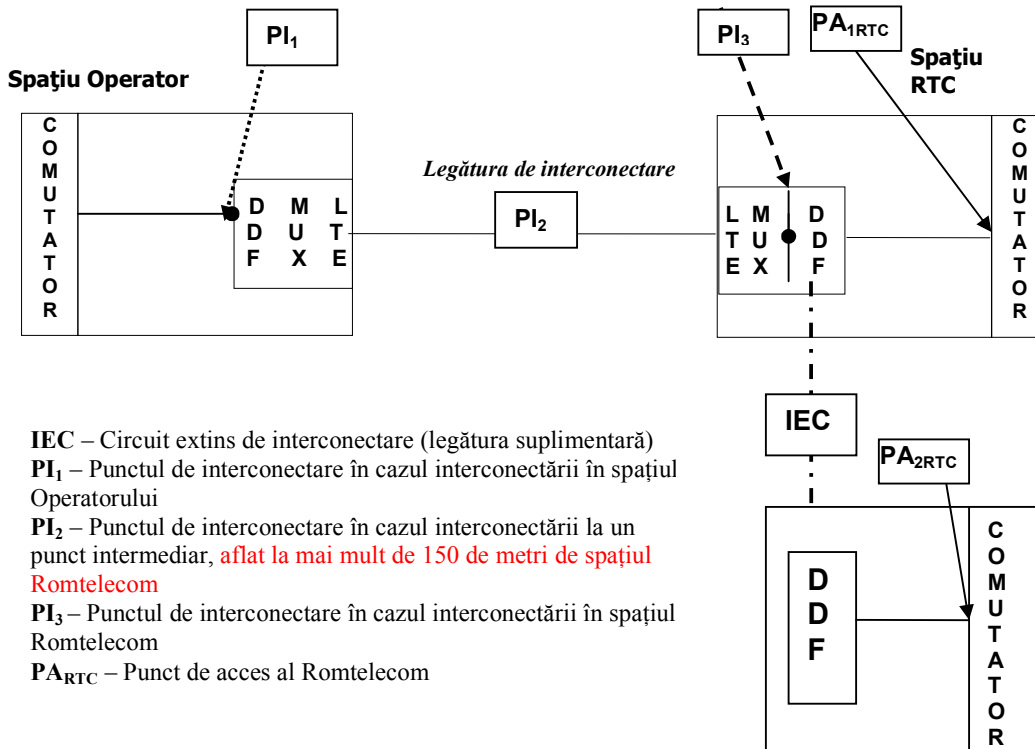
PI$_1$

PI$_3$

PA$_{1RTC}$

Spaţiu Operator

Spaţiu RTC

COMUTATOR

DDF

MUX

LTE

Legătura de interconectare

PI$_2$

LTE

MUX

DDF

COMUTATOR

IEC

PA$_{2RTC}$

DDF

COMUTATOR

**IEC** – Circuit extins de interconectare (legătura suplimentară)
**PI$_1$** – Punctul de interconectare în cazul interconectării în spaţiul Operatorului
**PI$_2$** – Punctul de interconectare în cazul interconectării la un punct intermediar, aflat la mai mult de 150 de metri de spaţiul Romtelecom
**PI$_3$** – Punctul de interconectare în cazul interconectării în spaţiul Romtelecom
**PA$_{RTC}$** – Punct de acces al Romtelecom